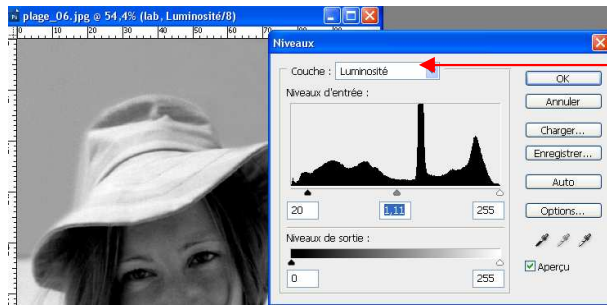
plage_06.jpg @ 54,4% (lab, Luminosité/8)

10 20 30 40 50 60 70 80 90 100

Niveaux

Couche : Luminosité

Niveaux d'entrée :

20 1,11 255

Niveaux de sortie :

0 255

OK

Annuler

Charger...

Enregistrer...

Auto

Options...

Aperçu